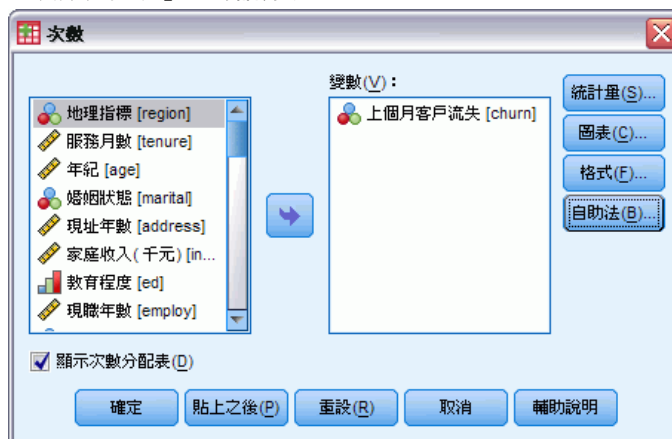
次數

變數(V)：

地理指標 [region]
服務月數 [tenure]
年紀 [age]
婚姻狀態 [marital]
現址年數 [address]
家庭收入(千元) [in...
教育程度 [ed]
現職年數 [employ]

上個月客戶流失 [churn]

統計量(S)...
圖表(C)...
格式(F)...
自助法(B)...

顯示次數分配表(D)

確定
貼上之後(P)
重設(R)
取消
輔助說明